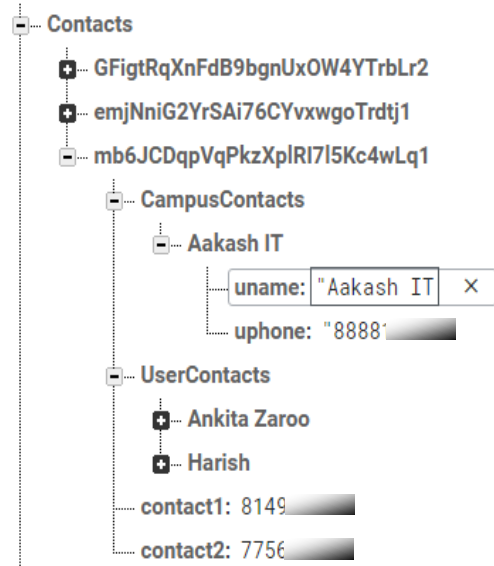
Contacts

GFigtRqXnFdB9bgnUxOW4YTrbLr2

emjNniG2YrSAi76CYvxwgoTrdtj1

mb6JCDqpVqPkzXplRI7l5Kc4wLq1

CampusContacts

Aakash IT

uname: "Aakash IT ×

uphone: "8888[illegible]

UserContacts

Ankita Zaroo

Harish

contact1: 8149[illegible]

contact2: 7756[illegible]